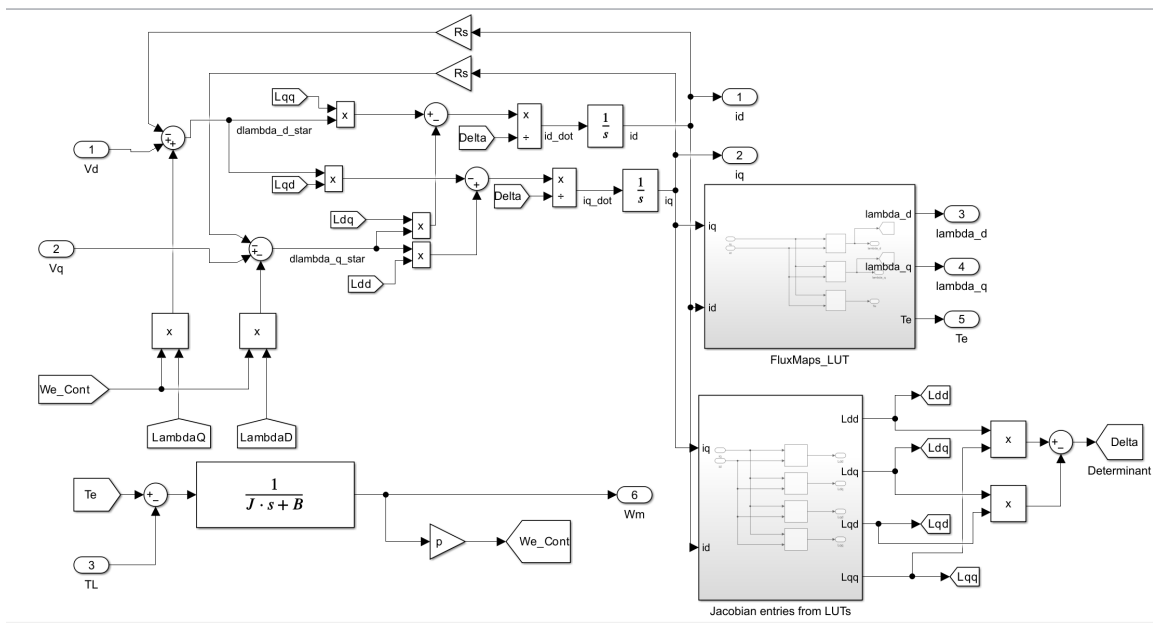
Rs
Rs
Lqq
x
dlambda_d_star
Delta
x
÷
id_dot
$\frac{1}{s}$
id
1
id
1
Vd
Lqd
x
2
iq
Delta
x
÷
iq_dot
$\frac{1}{s}$
iq
Ldq
x
iq
lambda_d
3
lambda_d
2
Vq
x
dlambda_q_star
lambda_q
4
lambda_q
Ldd
id
Te
5
Te
x
x
FluxMaps_LUT
We_Cont
LambdaQ
LambdaD
Ldd
Ldd
Ldq
x
Delta
iq
Ldq
Determinant
Te
$\frac{1}{J \cdot s + B}$
6
Wm
Lqd
x
Lqd
p
We_Cont
id
3
TL
Lqq
Lqq
Jacobian entries from LUTs